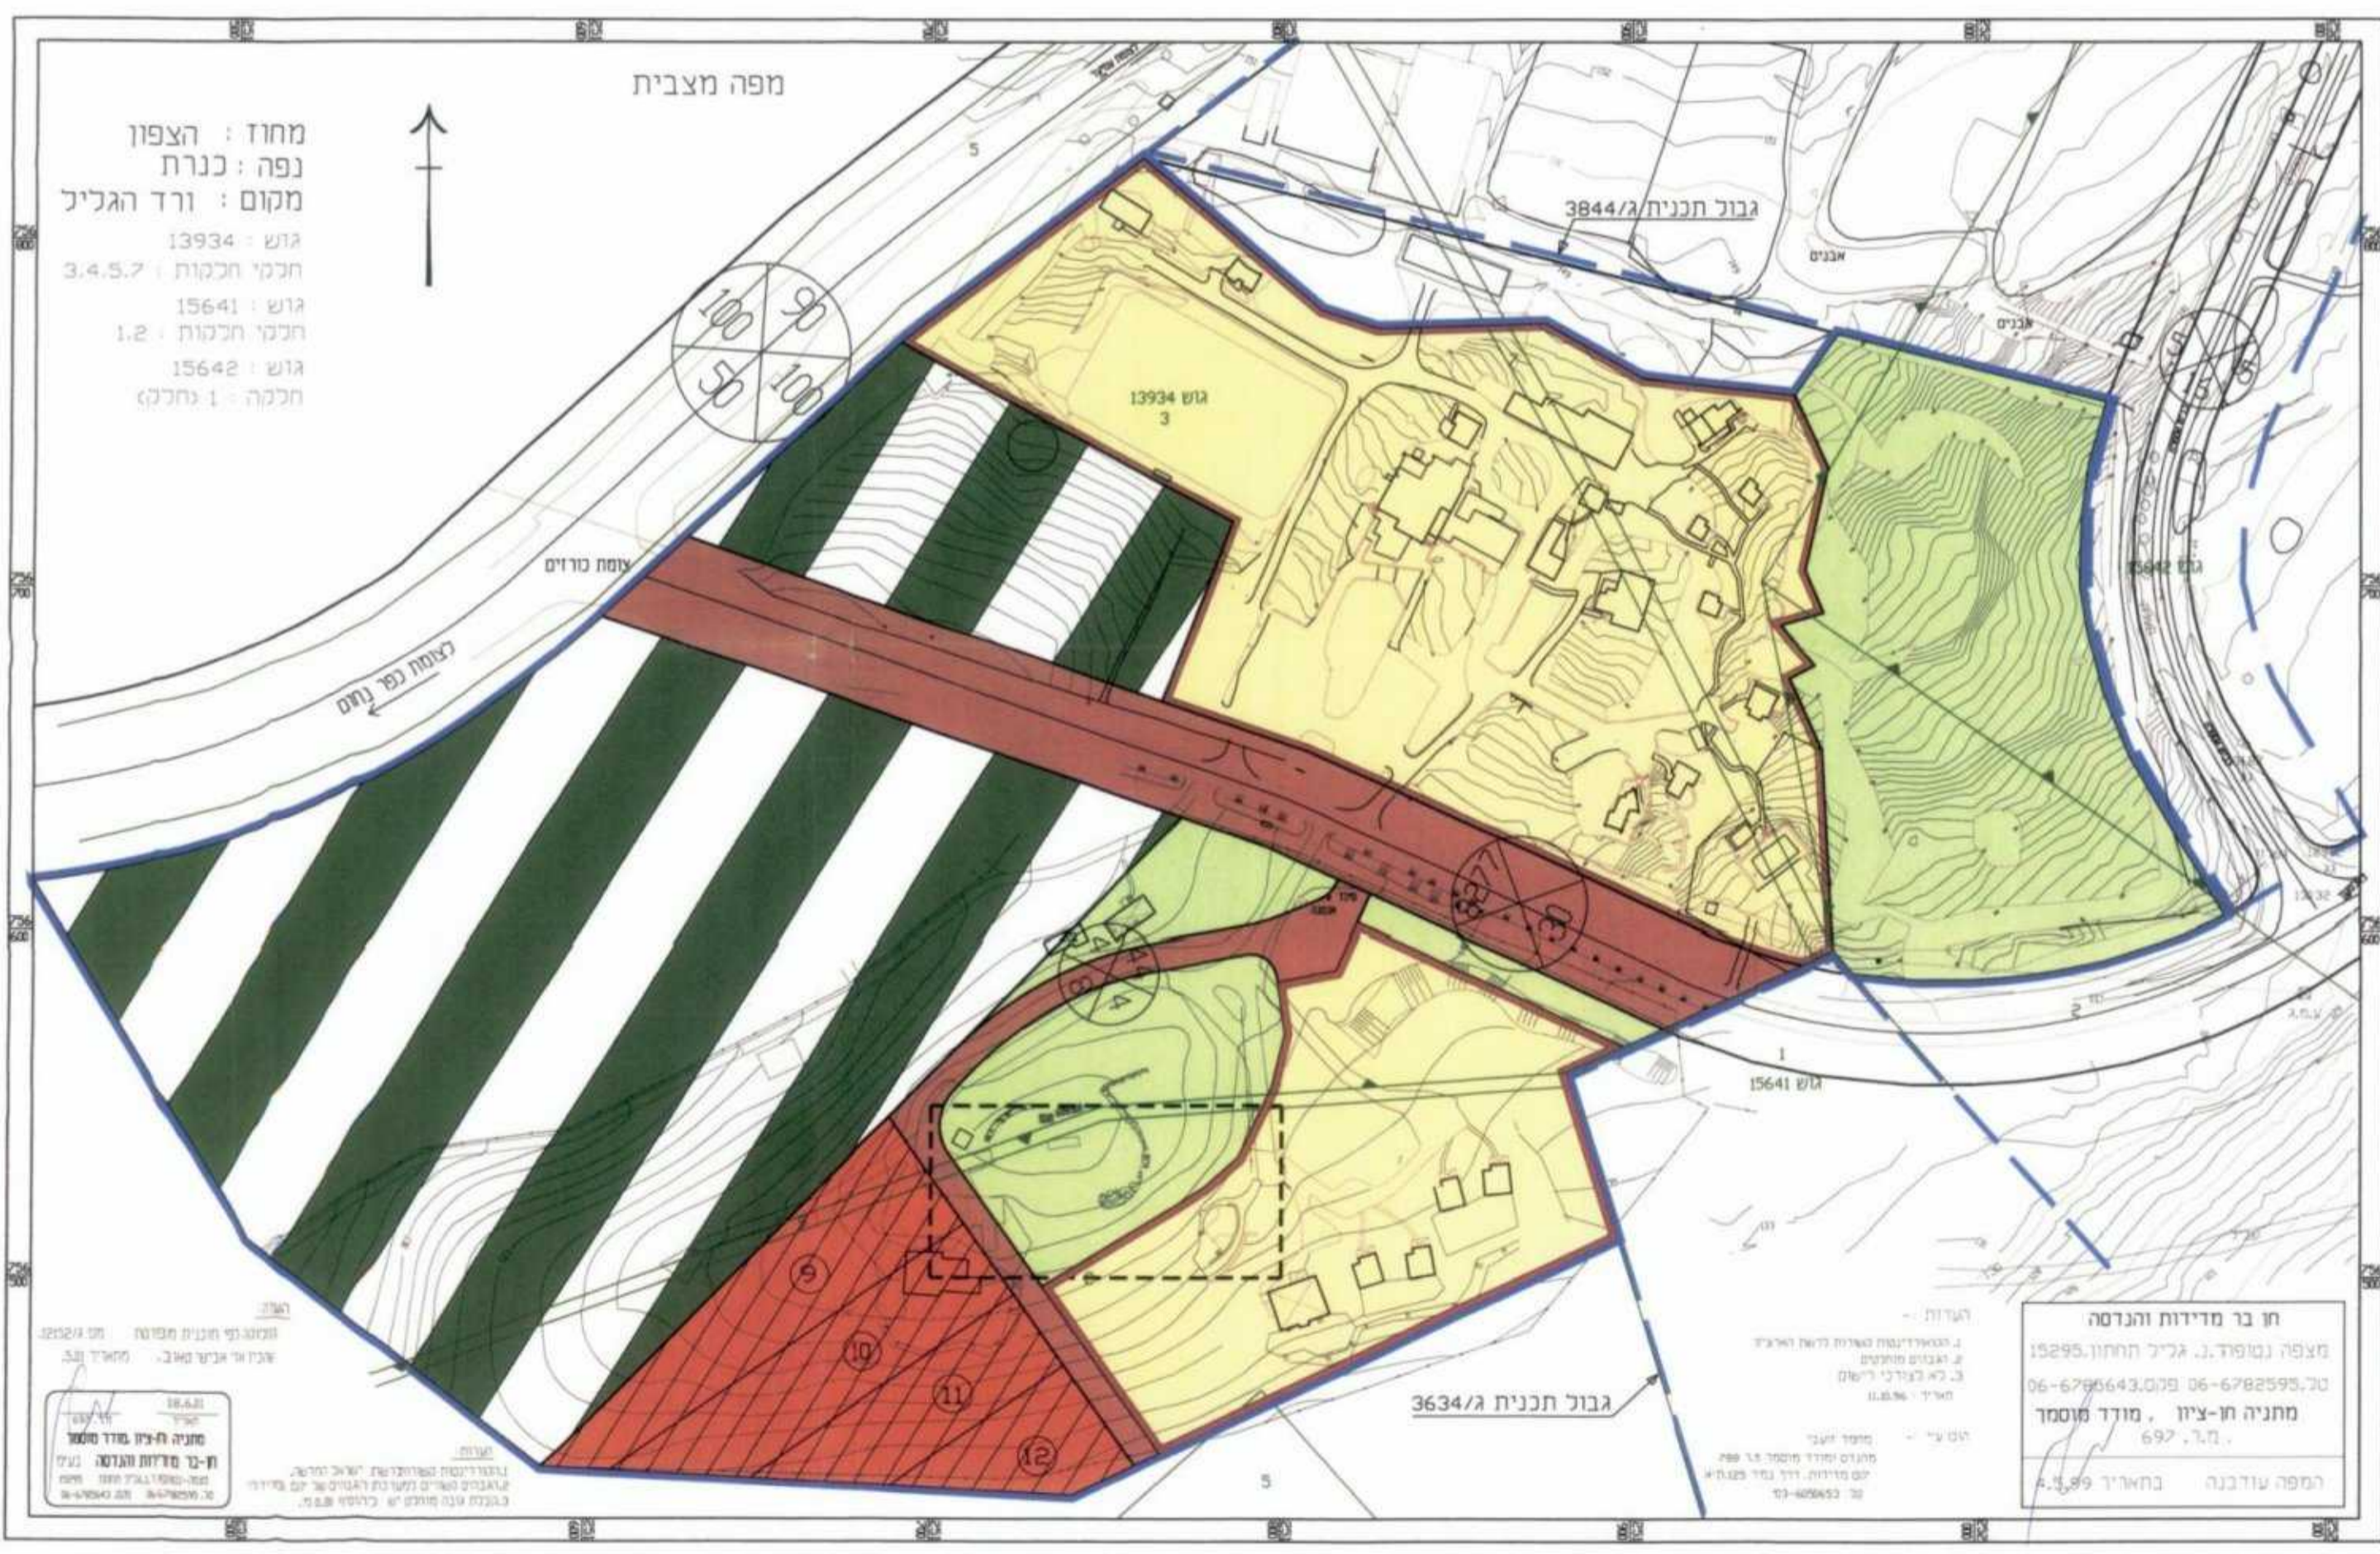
מפה מצבית

מחוז : הצפון
נפה : כנרת
מקום : ורד הגליל
גוש : 13934
חלקי חלקות : 3,4,5,7
גוש : 15641
חלקי חלקות : 1,2
גוש : 15642
חלקה : 1 (חלק)

גבול תכנית ג/3844

אבנים

גוש 13934
3

צומת כורזים

לצומת כפר נחום

גוש 15642

גוש 15641
1

5

גבול תכנית ג/3634

הערות :
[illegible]

חן בר מדידות והנדסה
מצפה נטופה ד.נ. גליל תחתון 15295
טל. 06-6782595 פקס. 06-6786643
מתניה חן-ציון , מודד מוסמך
מ.ר. 697
המפה עודכנה בתאריך 4.5.99

חן-בר מדידות והנדסה
מתניה חן-ציון מודד מוסמך
18.6.01

5

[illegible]